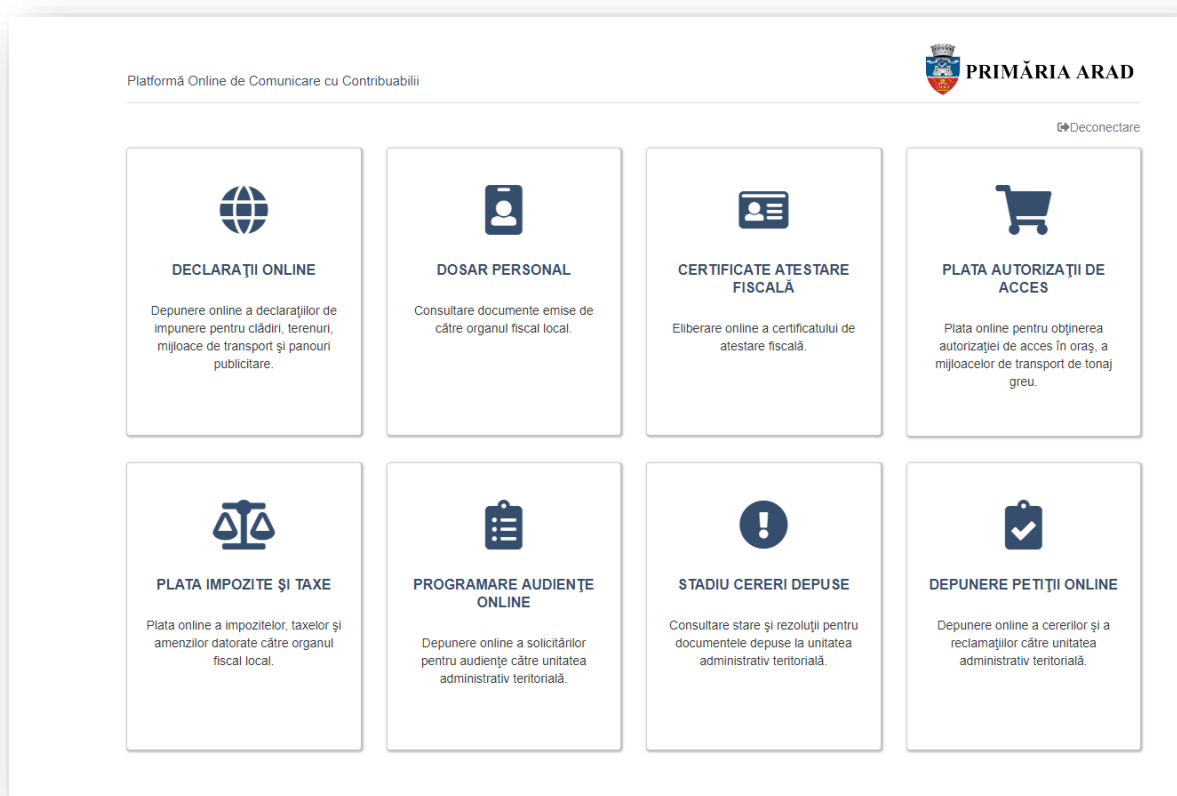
Platformă Online de Comunicare cu Contribuabilii

PRIMĂRIA ARAD

Deconectare

DECLARAŢII ONLINE

Depunere online a declaraţiilor de impunere pentru clădiri, terenuri, mijloace de transport şi panouri publicitare.

DOSAR PERSONAL

Consultare documente emise de către organul fiscal local.

CERTIFICATE ATESTARE FISCALĂ

Eliberare online a certificatului de atestare fiscală.

PLATA AUTORIZAŢII DE ACCES

Plata online pentru obţinerea autorizaţiei de acces în oraş, a mijloacelor de transport de tonaj greu.

PLATA IMPOZITE ŞI TAXE

Plata online a impozitelor, taxelor şi amenzilor datorate către organul fiscal local.

PROGRAMARE AUDIENŢE ONLINE

Depunere online a solicitărilor pentru audienţe către unitatea administrativ teritorială.

STADIU CERERI DEPUSE

Consultare stare şi rezoluţii pentru documentele depuse la unitatea administrativ teritorială.

DEPUNERE PETIŢII ONLINE

Depunere online a cererilor şi a reclamaţiilor către unitatea administrativ teritorială.